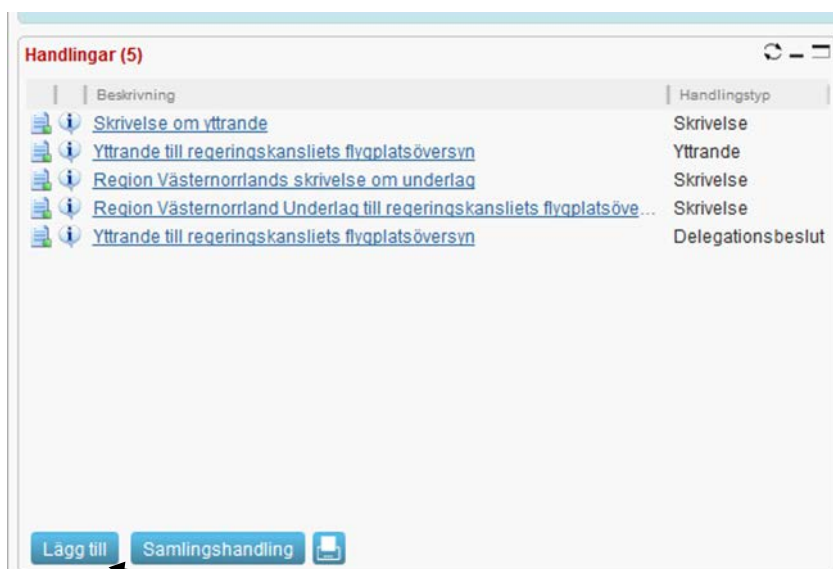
Handlingar (5)

| Beskrivning | Handlingstyp |
|---|---|
| Skrivelse om yttrande | Skrivelse |
| Yttrande till regeringskansliets flygplatsöversyn | Yttrande |
| Region Västernorrlands skrivelse om underlag | Skrivelse |
| Region Västernorrland Underlag till regeringskansliets flygplatsöve... | Skrivelse |
| Yttrande till regeringskansliets flygplatsöversyn | Delegationsbeslut |

Lägg till
Samlingshandling